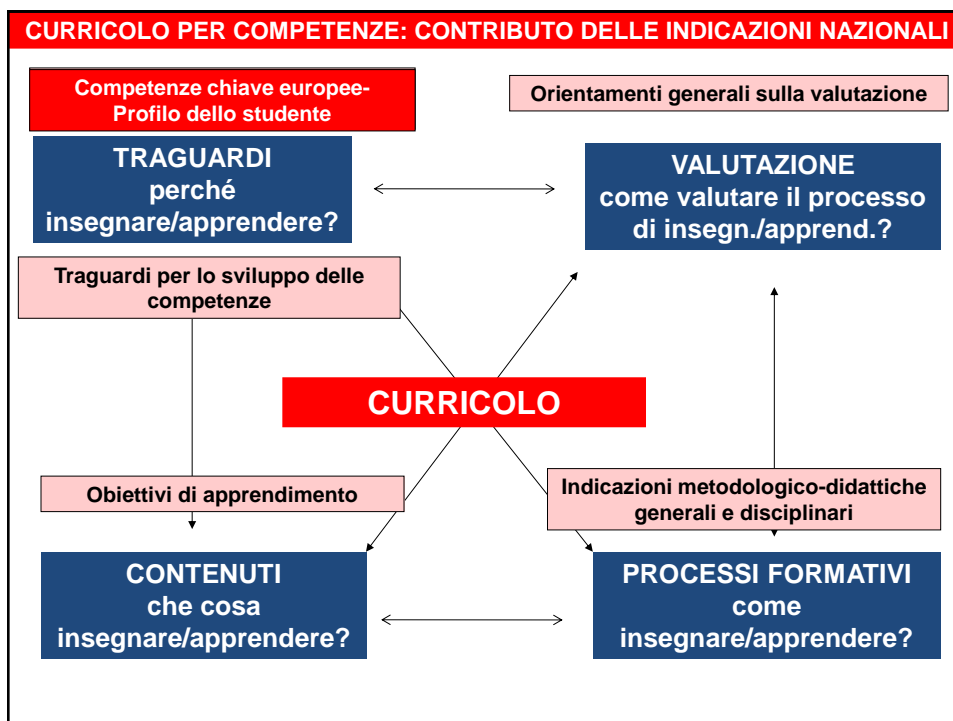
CURRICOLO PER COMPETENZE: CONTRIBUTO DELLE INDICAZIONI NAZIONALI

Competenze chiave europee- Profilo dello studente

Orientamenti generali sulla valutazione

TRAGUARDI
perché
insegnare/apprendere?

VALUTAZIONE
come valutare il processo
di insegn./apprend.?

Traguardi per lo sviluppo delle competenze

CURRICOLO

Obiettivi di apprendimento

Indicazioni metodologico-didattiche generali e disciplinari

CONTENUTI
che cosa
insegnare/apprendere?

PROCESSI FORMATIVI
come
insegnare/apprendere?